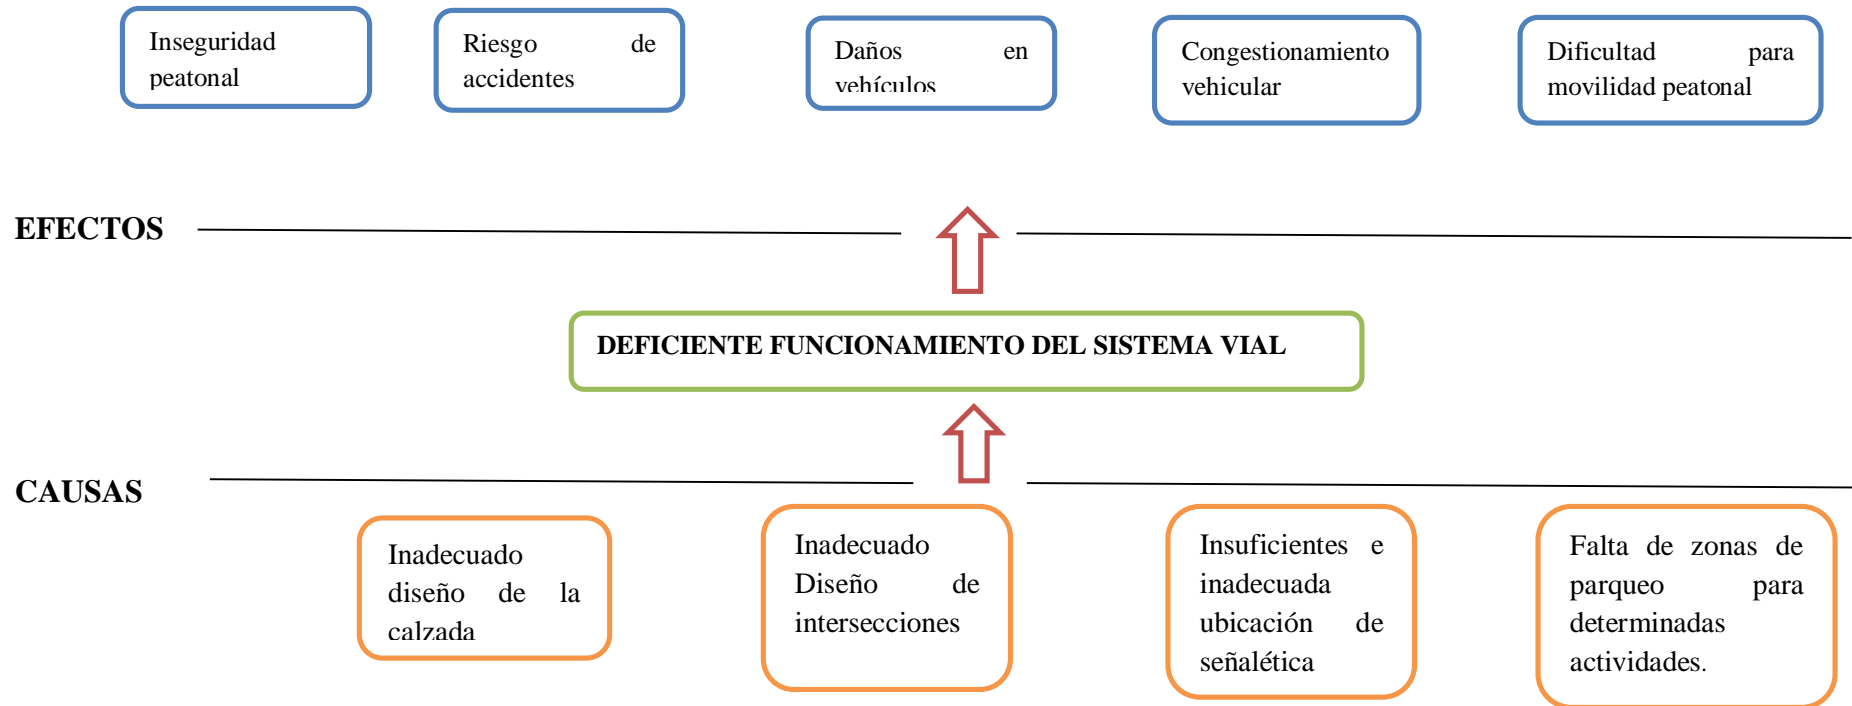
Inseguridad peatonal

Riesgo de accidentes

Daños en vehículos

Congestionamiento vehicular

Dificultad para movilidad peatonal

EFECTOS

DEFICIENTE FUNCIONAMIENTO DEL SISTEMA VIAL

CAUSAS

Inadecuado diseño de la calzada

Inadecuado Diseño de intersecciones

Insuficientes e inadecuada ubicación de señalética

Falta de zonas de parqueo para determinadas actividades.